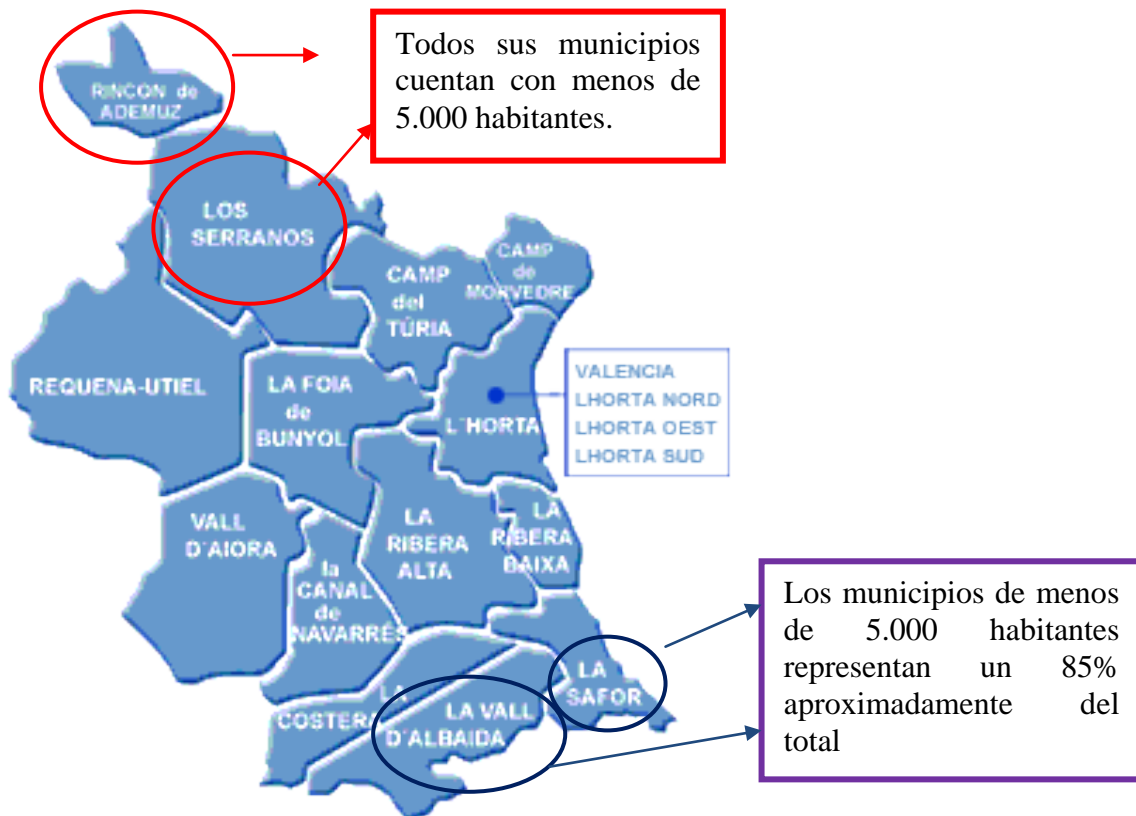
RINCON de ADEMUZ

Todos sus municipios cuentan con menos de 5.000 habitantes.

LOS SERRANOS

CAMP del TÚRIA

CAMP de MORVEDRE

REQUENA-UTIEL

LA FOIA de BUNYOL

L´HORTA

VALENCIA
LHORTA NORD
LHORTA OEST
LHORTA SUD

VALL D´AIORA

LA RIBERA ALTA

LA RIBERA BAIXA

la CANAL de NAVARRÉS

LA SAFOR

LA COSTERA

LA VALL D´ALBAIDA

Los municipios de menos de 5.000 habitantes representan un 85% aproximadamente del total